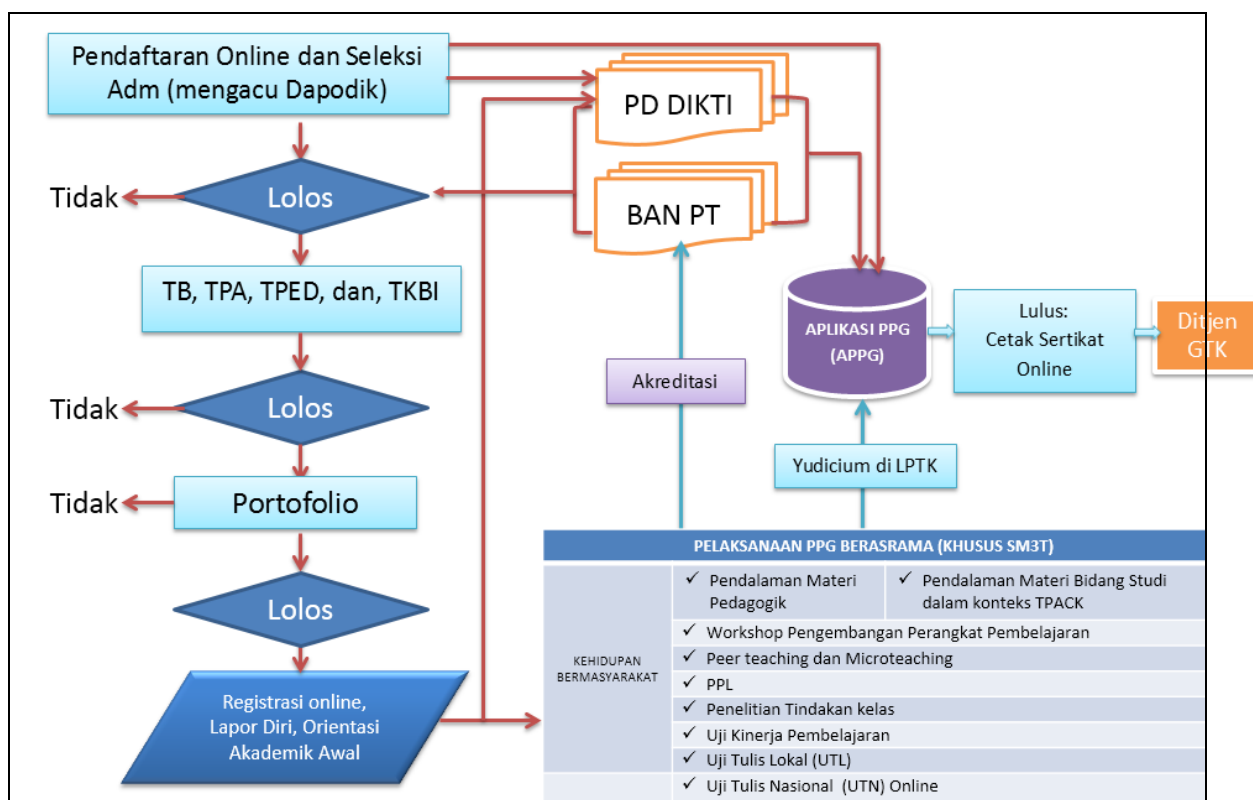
Pendaftaran Online dan Seleksi Adm (mengacu Dapodik)

PD DIKTI

BAN PT

Tidak

Lolos

TB, TPA, TPED, dan, TKBI

Tidak

Lolos

Tidak

Portofolio

Lolos

Registrasi online, Lapor Diri, Orientasi Akademik Awal

Akreditasi

APLIKASI PPG (APPG)

Lulus: Cetak Sertikat Online

Ditjen GTK

Yudicium di LPTK

PELAKSANAAN PPG BERASRAMA (KHUSUS SM3T)

KEHIDUPAN BERMASYARAKAT

✓ Pendalaman Materi Pedagogik

✓ Pendalaman Materi Bidang Studi dalam konteks TPACK

✓ Workshop Pengembangan Perangkat Pembelajaran

✓ Peer teaching dan Microteaching

✓ PPL

✓ Penelitian Tindakan kelas

✓ Uji Kinerja Pembelajaran

✓ Uji Tulis Lokal (UTL)

✓ Uji Tulis Nasional (UTN) Online